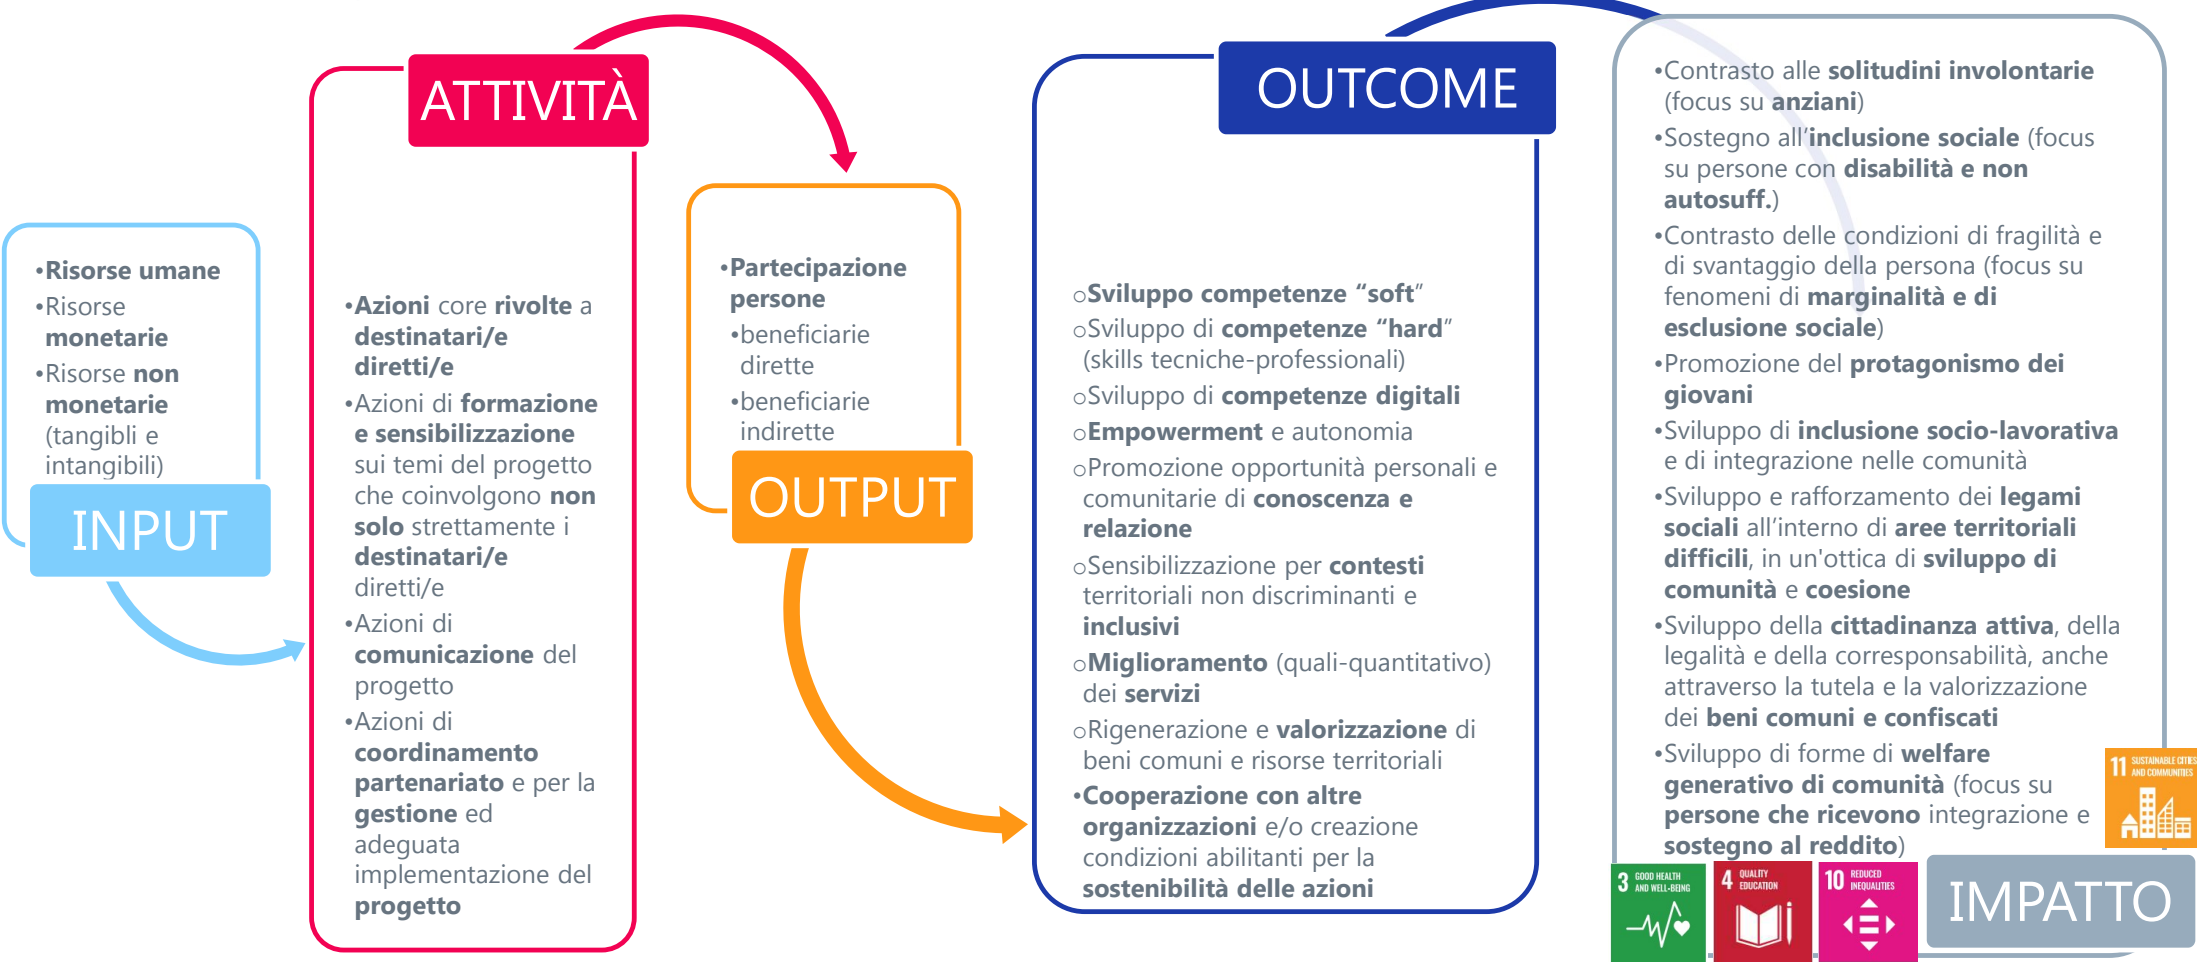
•Risorse umane
•Risorse monetarie
•Risorse non monetarie (tangibili e intangibili)

INPUT

ATTIVITÀ

•Azioni core rivolte a destinatari/e diretti/e
•Azioni di formazione e sensibilizzazione sui temi del progetto che coinvolgono non solo strettamente i destinatari/e diretti/e
•Azioni di comunicazione del progetto
•Azioni di coordinamento partenariato e per la gestione ed adeguata implementazione del progetto

•Partecipazione persone
•beneficiarie dirette
•beneficiarie indirette

OUTPUT

OUTCOME

○Sviluppo competenze "soft"
○Sviluppo di competenze "hard" (skills tecniche-professionali)
○Sviluppo di competenze digitali
○Empowerment e autonomia
○Promozione opportunità personali e comunitarie di conoscenza e relazione
○Sensibilizzazione per contesti territoriali non discriminanti e inclusivi
○Miglioramento (quali-quantitativo) dei servizi
○Rigenerazione e valorizzazione di beni comuni e risorse territoriali
•Cooperazione con altre organizzazioni e/o creazione condizioni abilitanti per la sostenibilità delle azioni

•Contrasto alle solitudini involontarie (focus su anziani)
•Sostegno all'inclusione sociale (focus su persone con disabilità e non autosuff.)
•Contrasto delle condizioni di fragilità e di svantaggio della persona (focus su fenomeni di marginalità e di esclusione sociale)
•Promozione del protagonismo dei giovani
•Sviluppo di inclusione socio-lavorativa e di integrazione nelle comunità
•Sviluppo e rafforzamento dei legami sociali all'interno di aree territoriali difficili, in un'ottica di sviluppo di comunità e coesione
•Sviluppo della cittadinanza attiva, della legalità e della corresponsabilità, anche attraverso la tutela e la valorizzazione dei beni comuni e confiscati
•Sviluppo di forme di welfare generativo di comunità (focus su persone che ricevono integrazione e sostegno al reddito)

11 SUSTAINABLE CITIES AND COMMUNITIES
3 GOOD HEALTH AND WELL-BEING
4 QUALITY EDUCATION
10 REDUCED INEQUALITIES

IMPATTO